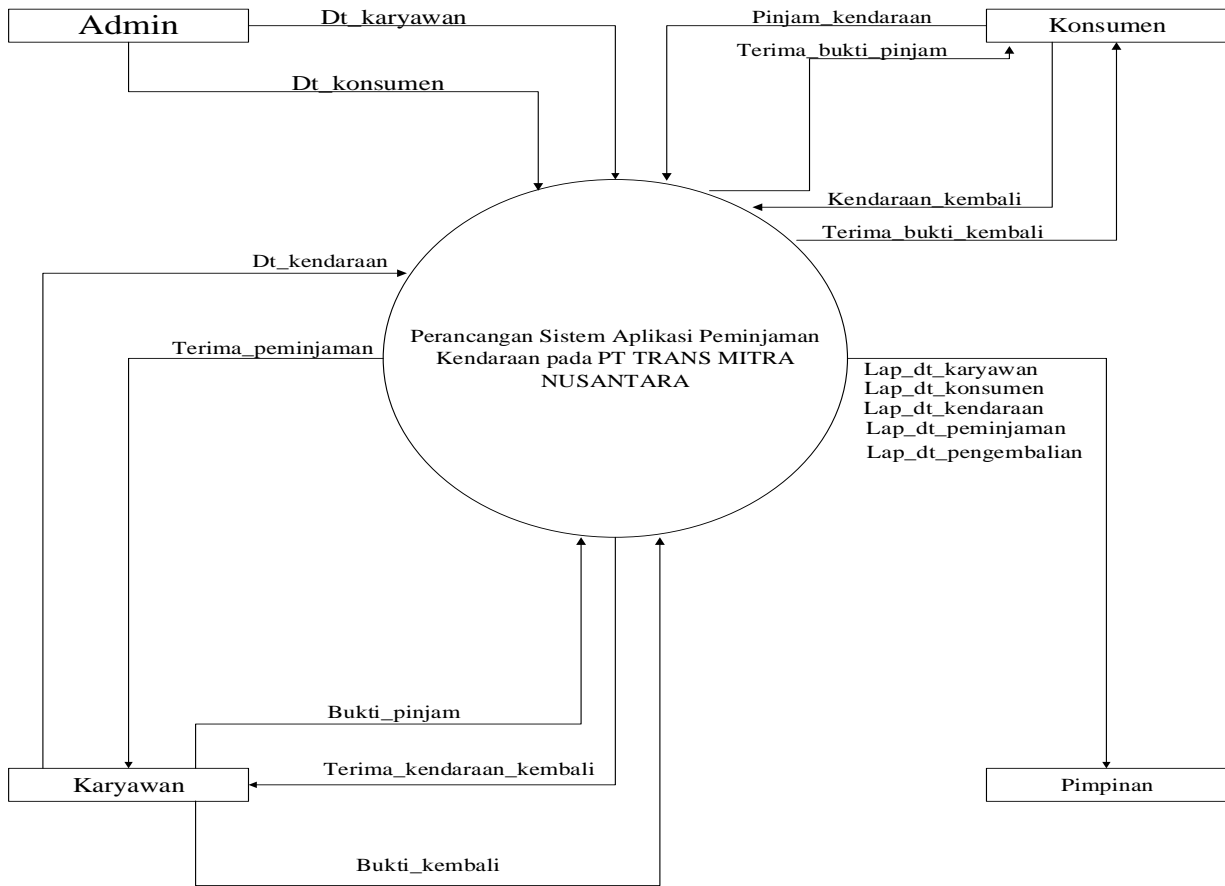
Admin

Dt_karyawan

Dt_konsumen

Pinjam_kendaraan

Konsumen

Terima_bukti_pinjam

Kendaraan_kembali

Terima_bukti_kembali

Dt_kendaraan

Terima_peminjaman

Perancangan Sistem Aplikasi Peminjaman Kendaraan pada PT TRANS MITRA NUSANTARA

Lap_dt_karyawan
Lap_dt_konsumen
Lap_dt_kendaraan
Lap_dt_peminjaman
Lap_dt_pengembalian

Bukti_pinjam

Karyawan

Terima_kendaraan_kembali

Pimpinan

Bukti_kembali